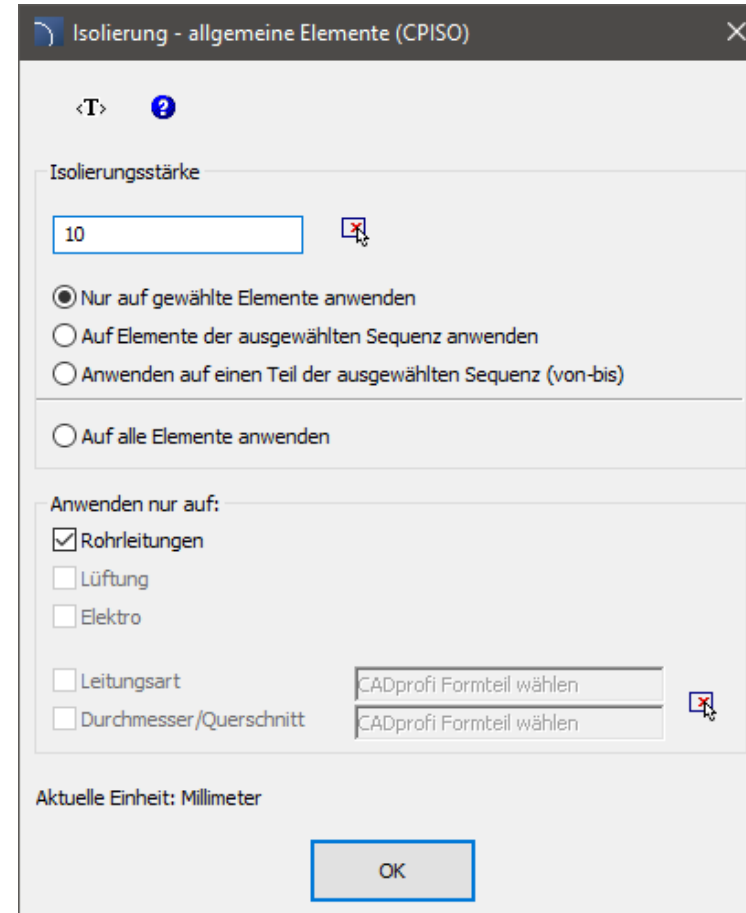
Isolierung - allgemeine Elemente (CPISO)

<T>

Isolierungsstärke

10

Nur auf gewählte Elemente anwenden
Auf Elemente der ausgewählten Sequenz anwenden
Anwenden auf einen Teil der ausgewählten Sequenz (von-bis)

Auf alle Elemente anwenden

Anwenden nur auf:
Rohrleitungen
Lüftung
Elektro

Leitungsart
CADprofi Formteil wählen
Durchmesser/Querschnitt
CADprofi Formteil wählen

Aktuelle Einheit: Millimeter

OK